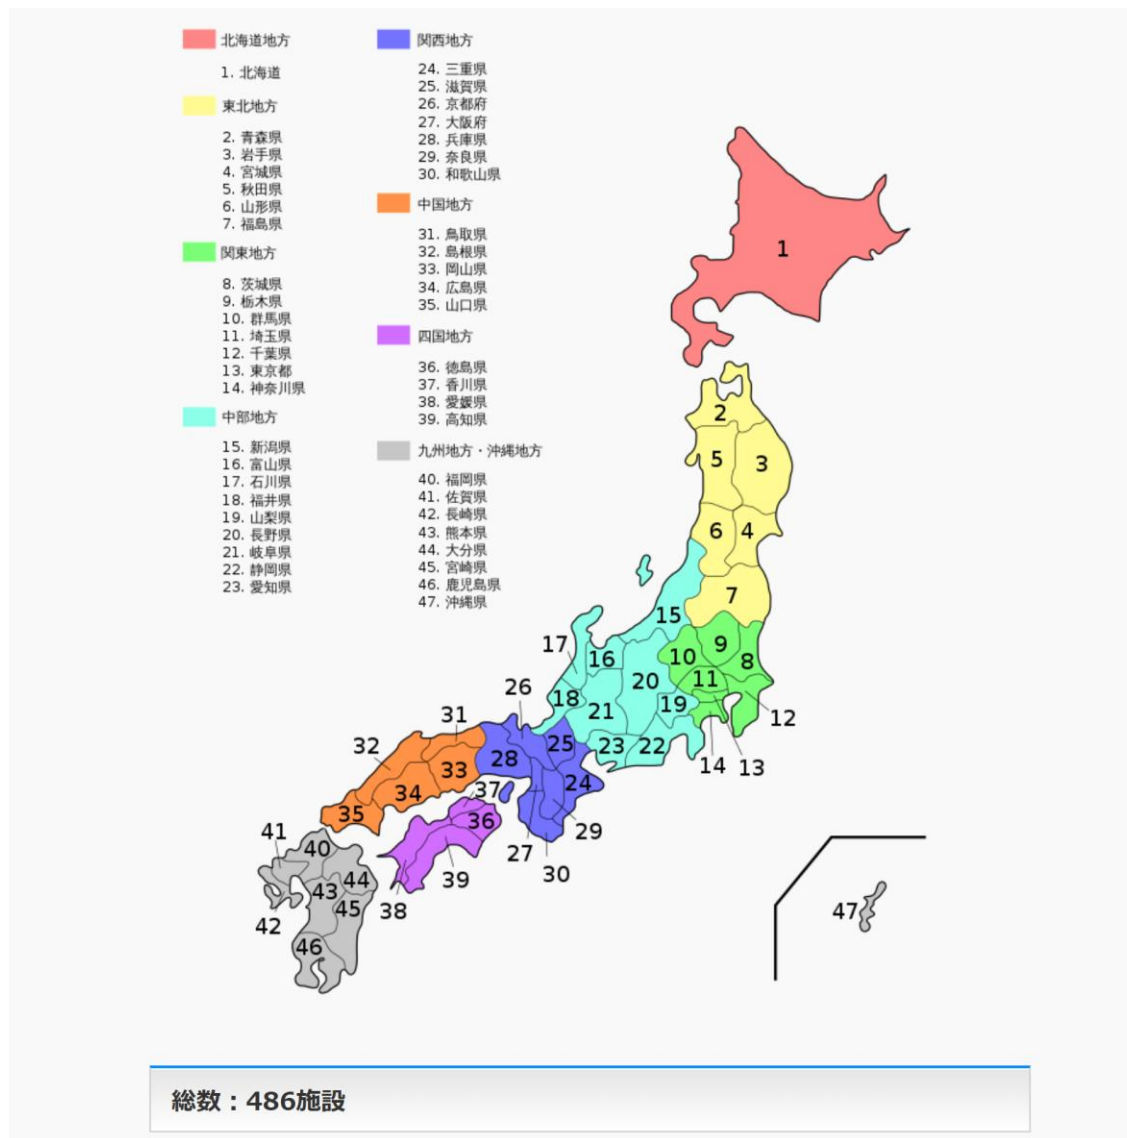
北海道地方

1. 北海道

東北地方

2. 青森県
3. 岩手県
4. 宮城県
5. 秋田県
6. 山形県
7. 福島県

関東地方

8. 茨城県
9. 栃木県
10. 群馬県
11. 埼玉県
12. 千葉県
13. 東京都
14. 神奈川県

中部地方

15. 新潟県
16. 富山県
17. 石川県
18. 福井県
19. 山梨県
20. 長野県
21. 岐阜県
22. 静岡県
23. 愛知県

関西地方

24. 三重県
25. 滋賀県
26. 京都府
27. 大阪府
28. 兵庫県
29. 奈良県
30. 和歌山県

中国地方

31. 鳥取県
32. 島根県
33. 岡山県
34. 広島県
35. 山口県

四国地方

36. 徳島県
37. 香川県
38. 愛媛県
39. 高知県

九州地方・沖縄地方

40. 福岡県
41. 佐賀県
42. 長崎県
43. 熊本県
44. 大分県
45. 宮崎県
46. 鹿児島県
47. 沖縄県

1 2 3 5 6 4 7 15 9 10 8 11 17 16 20 26 18 21 19 12 31 32 25 23 22 28 33 14 13 24 37 34 35 36 29 41 27 40 30 44 39 43 45 38 42 46 47

総数：486施設